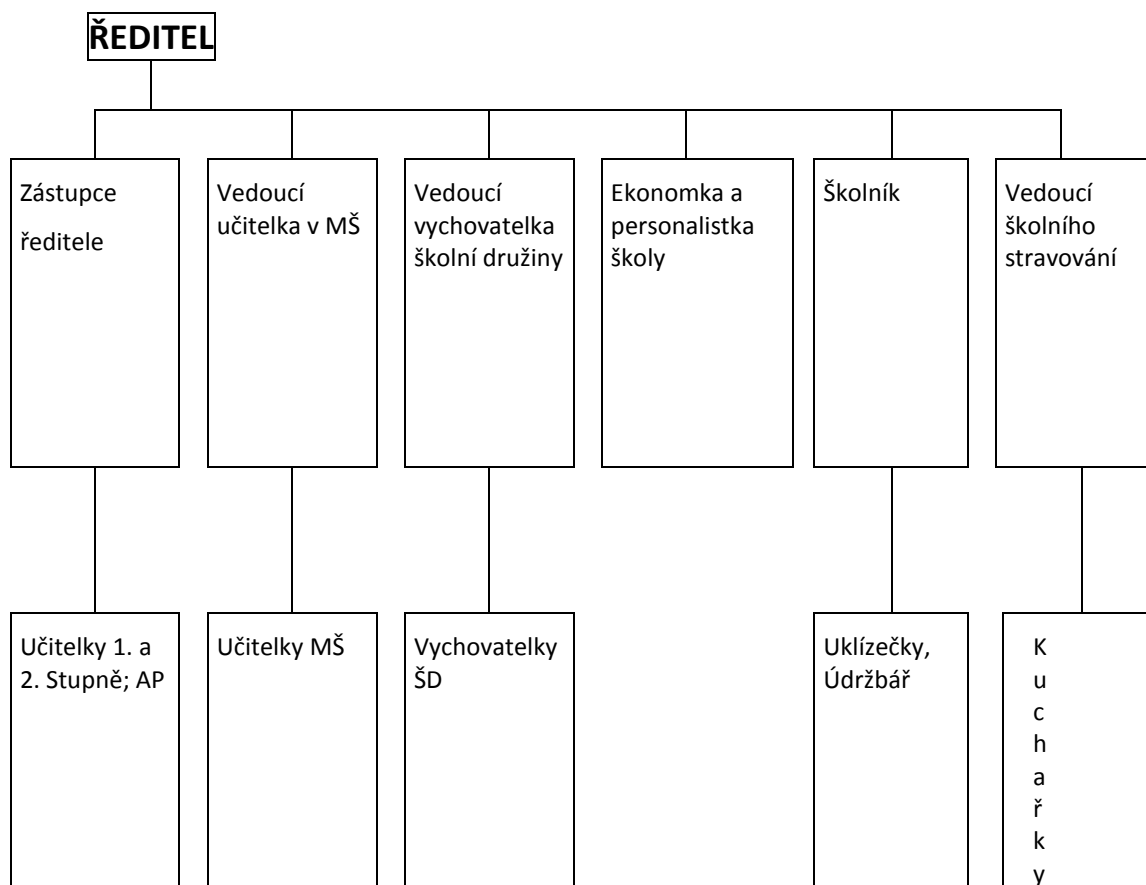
ŘEDITEL

Zástupce ředitele

Vedoucí učitelka v MŠ

Vedoucí vychovatelka školní družiny

Ekonomka a personalistka školy

Školník

Vedoucí školního stravování

Učitelky 1. a 2. Stupně; AP

Učitelky MŠ

Vychovatelky ŠD

Uklízečky, Údržbář

Kuchařky